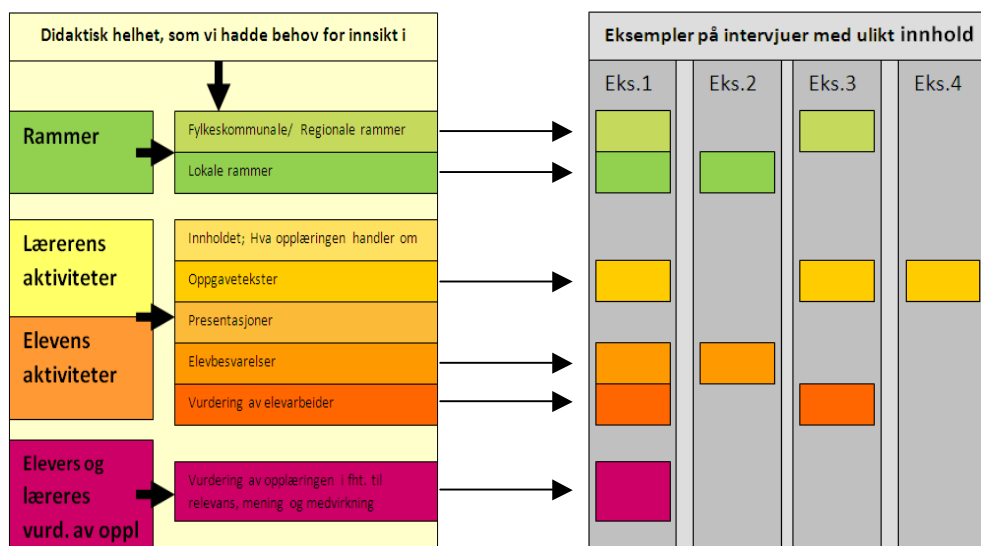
Didaktisk helhet, som vi hadde behov for innsikt i

Rammer

Fylkeskommunale/ Regionale rammer

Lokale rammer

Lærerens aktiviteter

Elevens aktiviteter

Innholdet; Hva opplæringen handler om

Oppgavetekster

Presentasjoner

Elevbesvarelser

Vurdering av elevarbeider

Elevers og læreres vurd. av oppl

Vurdering av opplæringen i fht. til relevans, mening og medvirkning

Eksempler på intervjuer med ulikt innhold

Eks.1

Eks.2

Eks.3

Eks.4